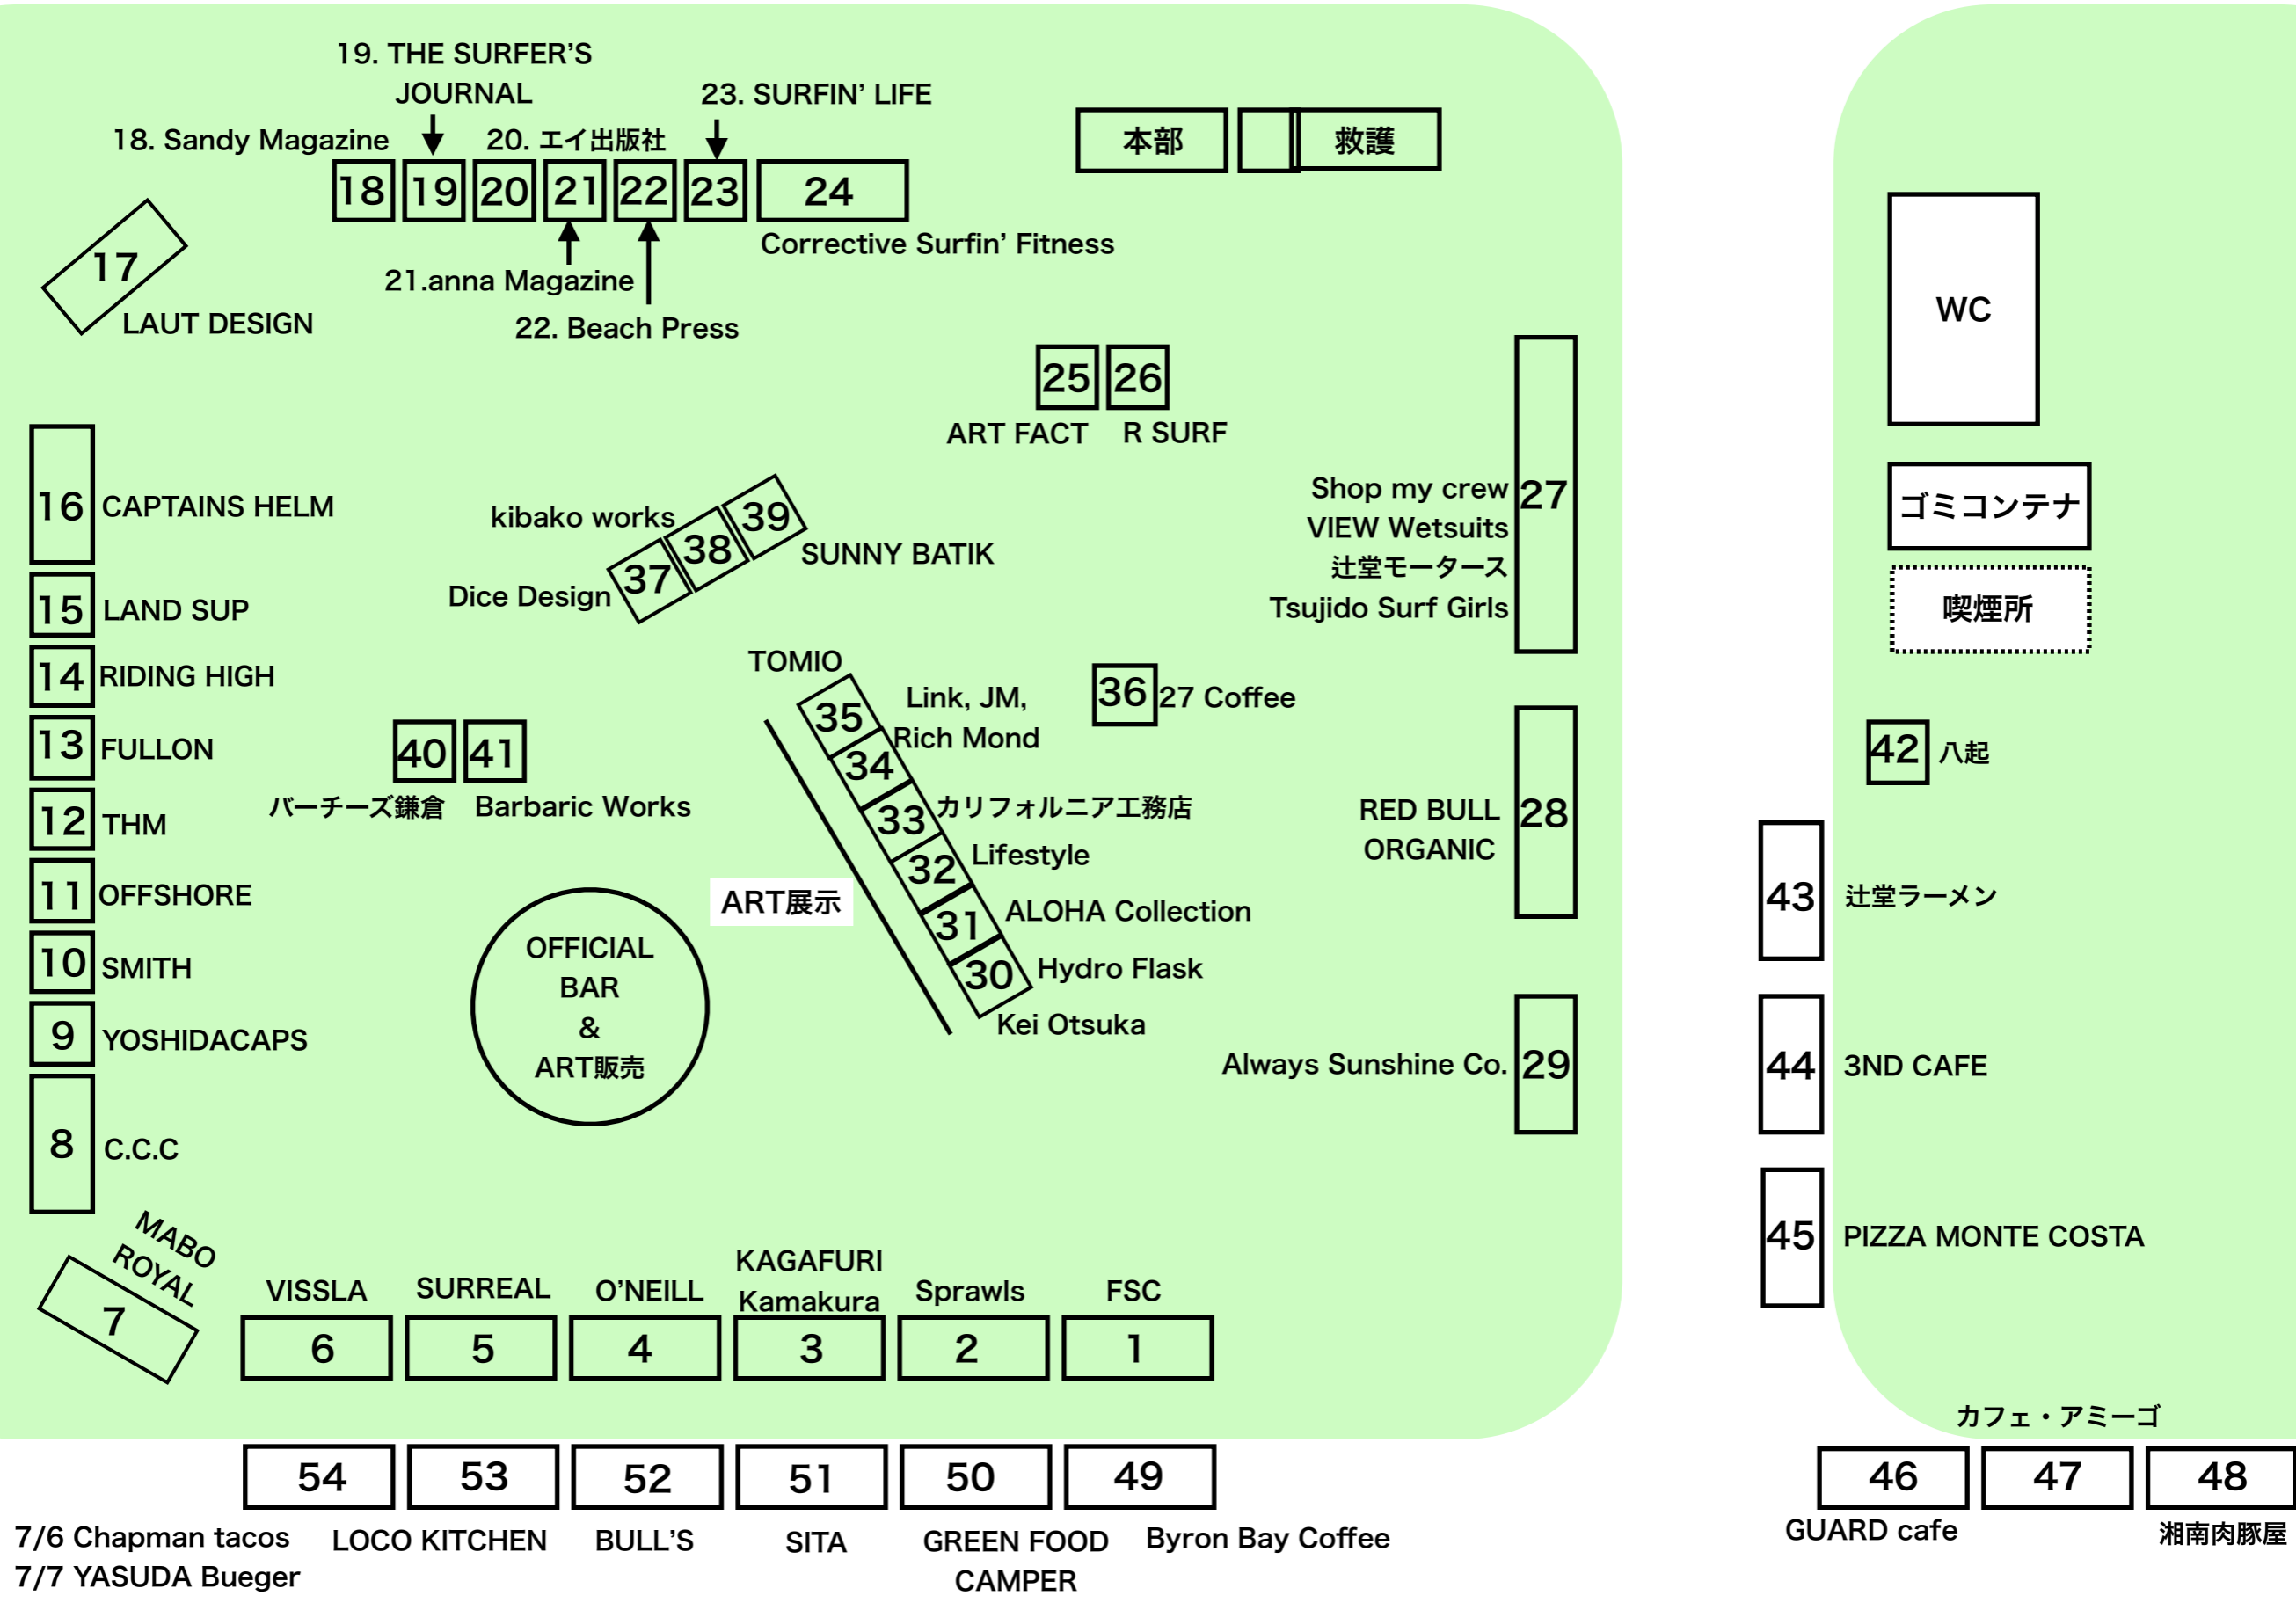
19. THE SURFER'S JOURNAL
23. SURFIN' LIFE
18. Sandy Magazine
20. エイ出版社
18 19 20 21 22 23 24
Corrective Surfin' Fitness
21.anna Magazine
22. Beach Press
本部
救護
17
LAUT DESIGN
WC
25 26
ART FACT R SURF
27
Shop my crew
VIEW Wetsuits
辻堂モータース
Tsujido Surf Girls
ゴミコンテナ
喫煙所
16 CAPTAINS HELM
kibako works
39
38
37
SUNNY BATIK
Dice Design
15 LAND SUP
14 RIDING HIGH
TOMIO
35
Link, JM, Rich Mond
36 27 Coffee
42 八起
13 FULLON
40 41
バーチーズ鎌倉 Barbaric Works
34
33 カリフォルニア工務店
32 Lifestyle
31 ALOHA Collection
30 Hydro Flask
Kei Otsuka
RED BULL ORGANIC
28
12 THM
11 OFFSHORE
ART展示
OFFICIAL BAR & ART販売
43 辻堂ラーメン
10 SMITH
9 YOSHIDACAPS
Always Sunshine Co.
29
44 3ND CAFE
8 C.C.C
MABO ROYAL
7
VISSLA 6
SURREAL 5
O'NEILL 4
KAGAFURI Kamakura 3
Sprawls 2
FSC 1
45 PIZZA MONTE COSTA
カフェ・アミーゴ
54 53 52 51 50 49
46 47 48
7/6 Chapman tacos
7/7 YASUDA Bueger
LOCO KITCHEN
BULL'S
SITA
GREEN FOOD CAMPER
Byron Bay Coffee
GUARD cafe
湘南肉豚屋